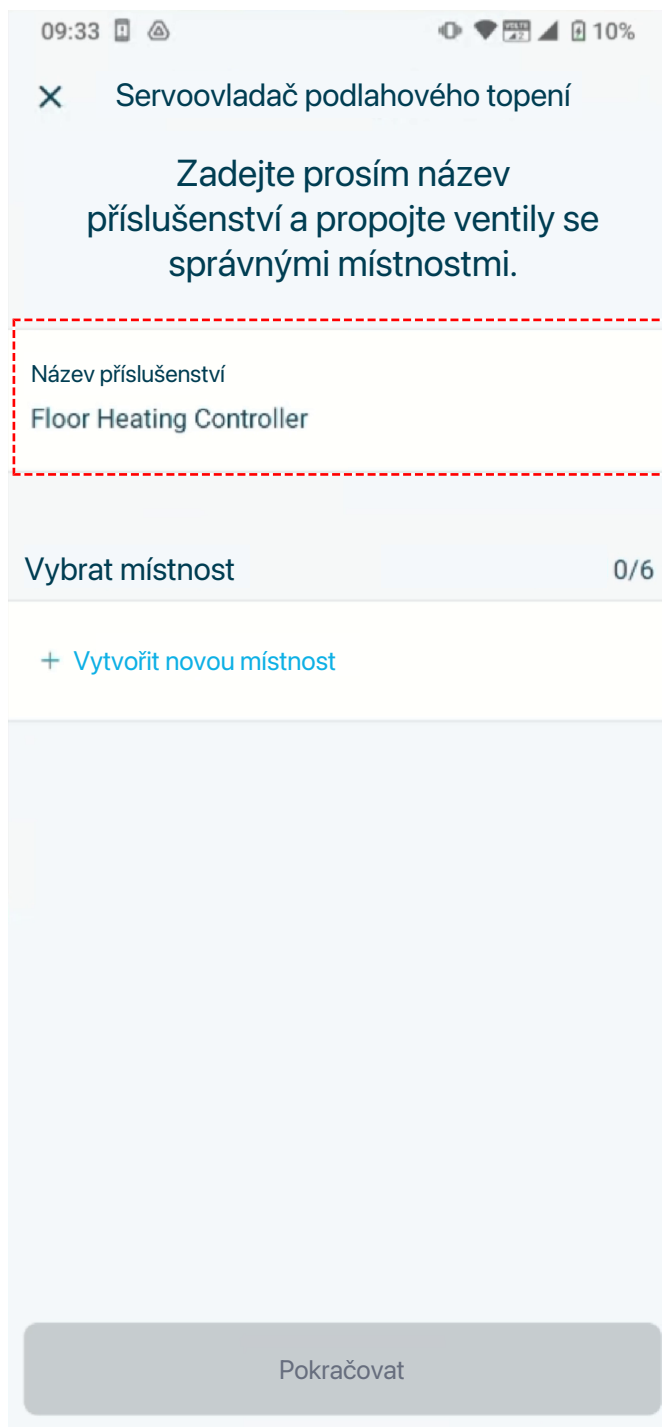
09:33 10%

Servoovladač podlahového topení

Zadejte prosím název příslušenství a propojte ventily se správnými místnostmi.

Název příslušenství

Floor Heating Controller

Vybrat místnost 0/6

+ Vytvořit novou místnost

Pokračovat